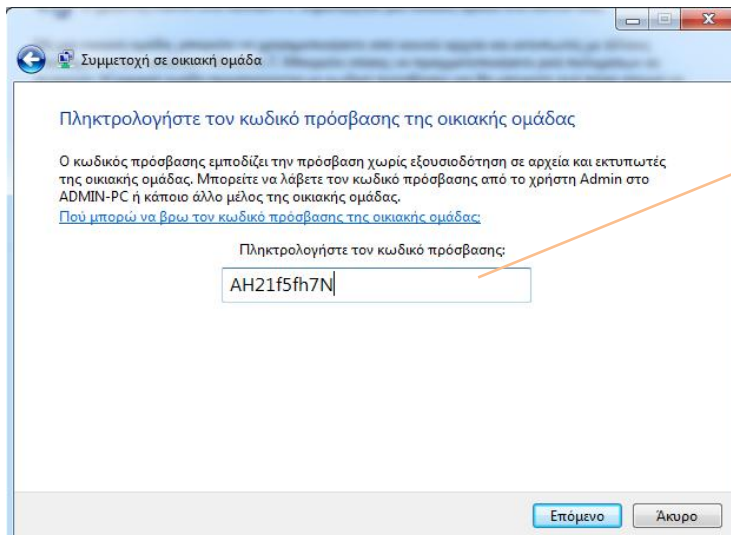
Συμμετοχή σε οικιακή ομάδα

Πληκτρολογήστε τον κωδικό πρόσβασης της οικιακής ομάδας

Ο κωδικός πρόσβασης εμποδίζει την πρόσβαση χωρίς εξουσιοδότηση σε αρχεία και εκτυπωτές της οικιακής ομάδας. Μπορείτε να λάβετε τον κωδικό πρόσβασης από το χρήστη Admin στο ADMIN-PC ή κάποιο άλλο μέλος της οικιακής ομάδας.

Πού μπορώ να βρω τον κωδικό πρόσβασης της οικιακής ομάδας;

Πληκτρολογήστε τον κωδικό πρόσβασης:

AH21f5fh7N

Επόμενο

Άκυρο